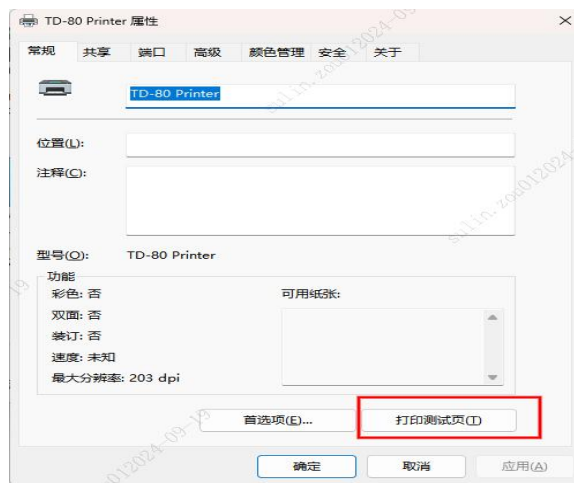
TD-80 Printer 属性

常规 共享 端口 高级 颜色管理 安全 关于

TD-80 Printer

位置(L):

注释(C):

型号(O): TD-80 Printer

功能

彩色: 否

双面: 否

装订: 否

速度: 未知

最大分辨率: 203 dpi

可用纸张:

首选项(E)...

打印测试页(T)

确定 取消 应用(A)

sailin.zou 2024-09-19